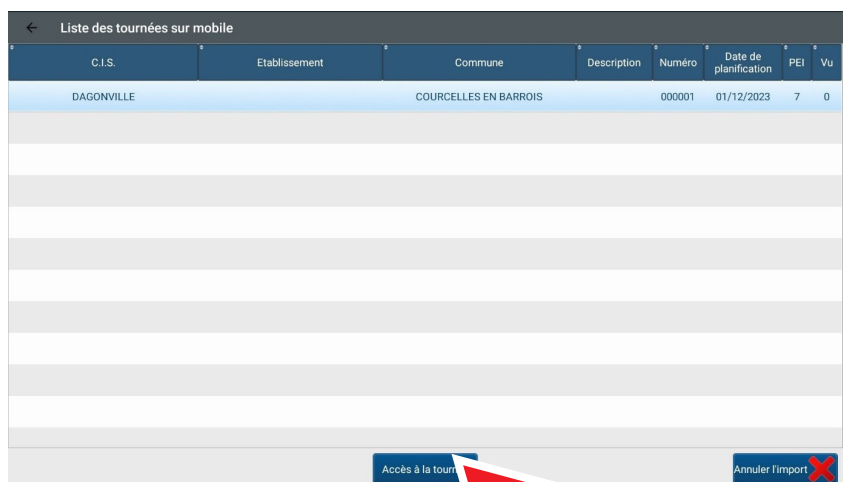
Liste des tournées sur mobile

| C.I.S. | Etablissement | Commune | Description | Numéro | Date de planification | PEI | Vu |
|---|---|---|---|---|---|---|---|
| DAGONVILLE | | COURCELLES EN BARROIS | | 000001 | 01/12/2023 | 7 | 0 |

Accès à la tour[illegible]

Annuler l'import